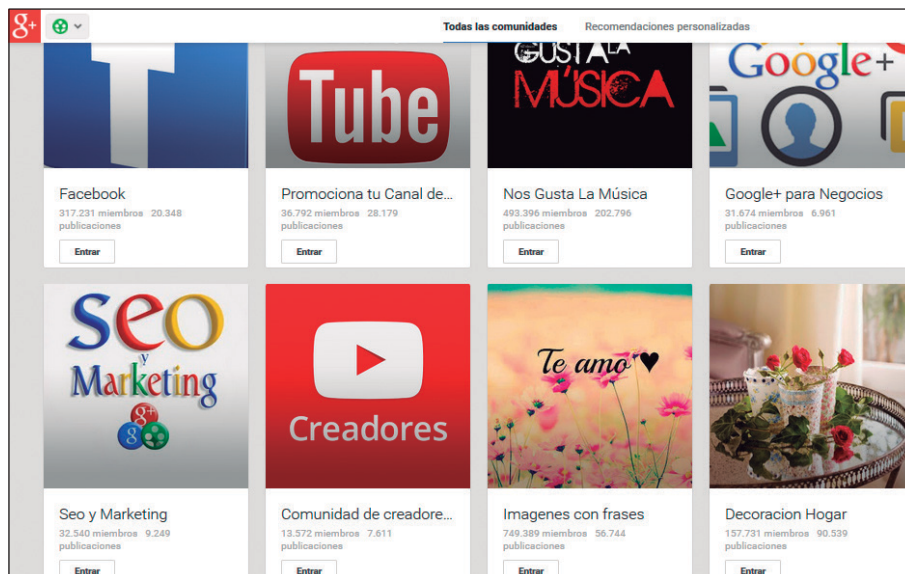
g+

Todas las comunidades    Recomendaciones personalizadas

Tube

GUSTA LA MÚSICA

Google+

Facebook
317.231 miembros 20.348 publicaciones
Entrar

Promociona tu Canal de...
36.792 miembros 28.179 publicaciones
Entrar

Nos Gusta La Música
493.396 miembros 202.796 publicaciones
Entrar

Google+ para Negocios
31.674 miembros 6.961 publicaciones
Entrar

Seo y Marketing

g+

Creadores

Te amo ♥

Seo y Marketing
32.540 miembros 9.249 publicaciones
Entrar

Comunidad de creadore...
13.572 miembros 7.611 publicaciones
Entrar

Imagenes con frases
749.389 miembros 56.744 publicaciones
Entrar

Decoracion Hogar
157.731 miembros 90.539 publicaciones
Entrar